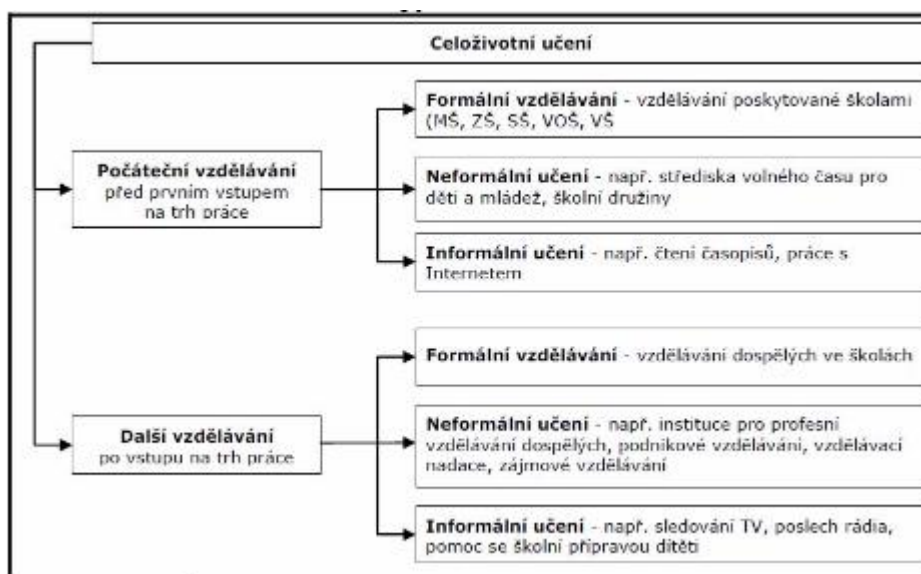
Celoživotní učení

Počáteční vzdělávání před prvním vstupem na trh práce

Formální vzdělávání - vzdělávání poskytované školami (MŠ, ZŠ, SŠ, VOŠ, VŠ

Neformální učení - např. střediska volného času pro děti a mládež, školní družiny

Informální učení - např. čtení časopisů, práce s Internetem

Další vzdělávání po vstupu na trh práce

Formální vzdělávání - vzdělávání dospělých ve školách

Neformální učení - např. instituce pro profesní vzdělávání dospělých, podnikové vzdělávání, vzdělávací nadace, zájmové vzdělávání

Informální učení - např. sledování TV, poslech rádia, pomoc se školní přípravou dítěti